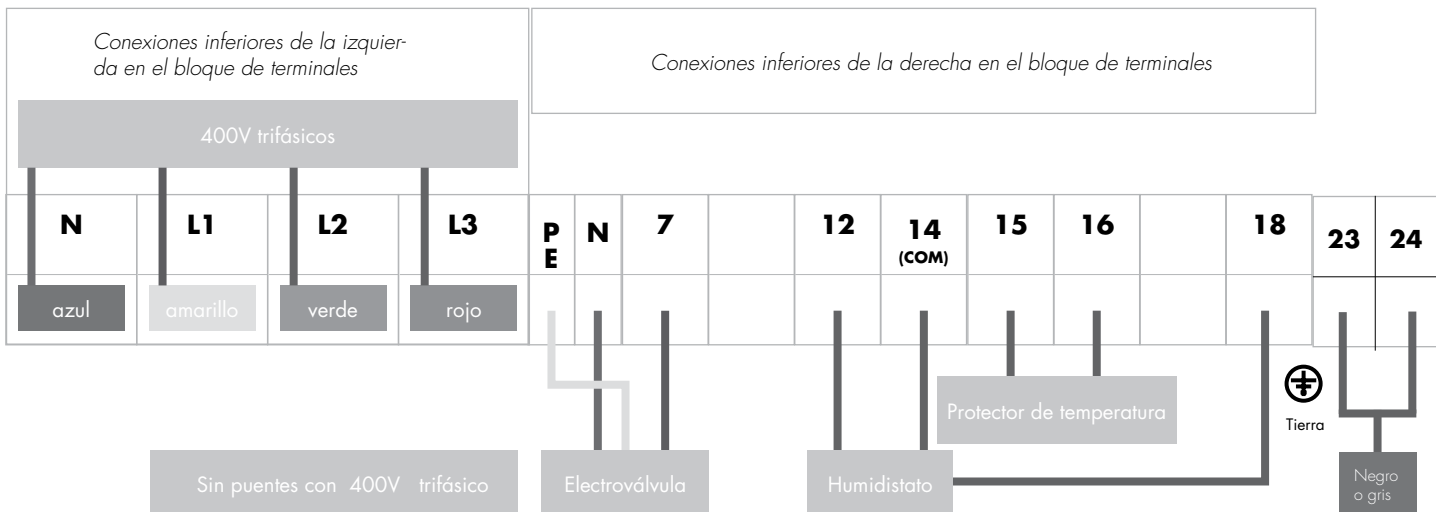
Conexiones inferiores de la izquierda en el bloque de terminales

Conexiones inferiores de la derecha en el bloque de terminales

400V trifásicos

| N | L1 | L2 | L3 | PE | N | 7 | | 12 | 14 (COM) | 15 | 16 | | 18 | 23 | 24 |
|---|---|---|---|---|---|---|---|---|---|---|---|---|---|---|---|
| azul | amarillo | verde | rojo | | | | | | | | | | | | |

Protector de temperatura

Tierra

Sin puentes con 400V trifásico

Electroválvula

Humidistato

Negro o gris